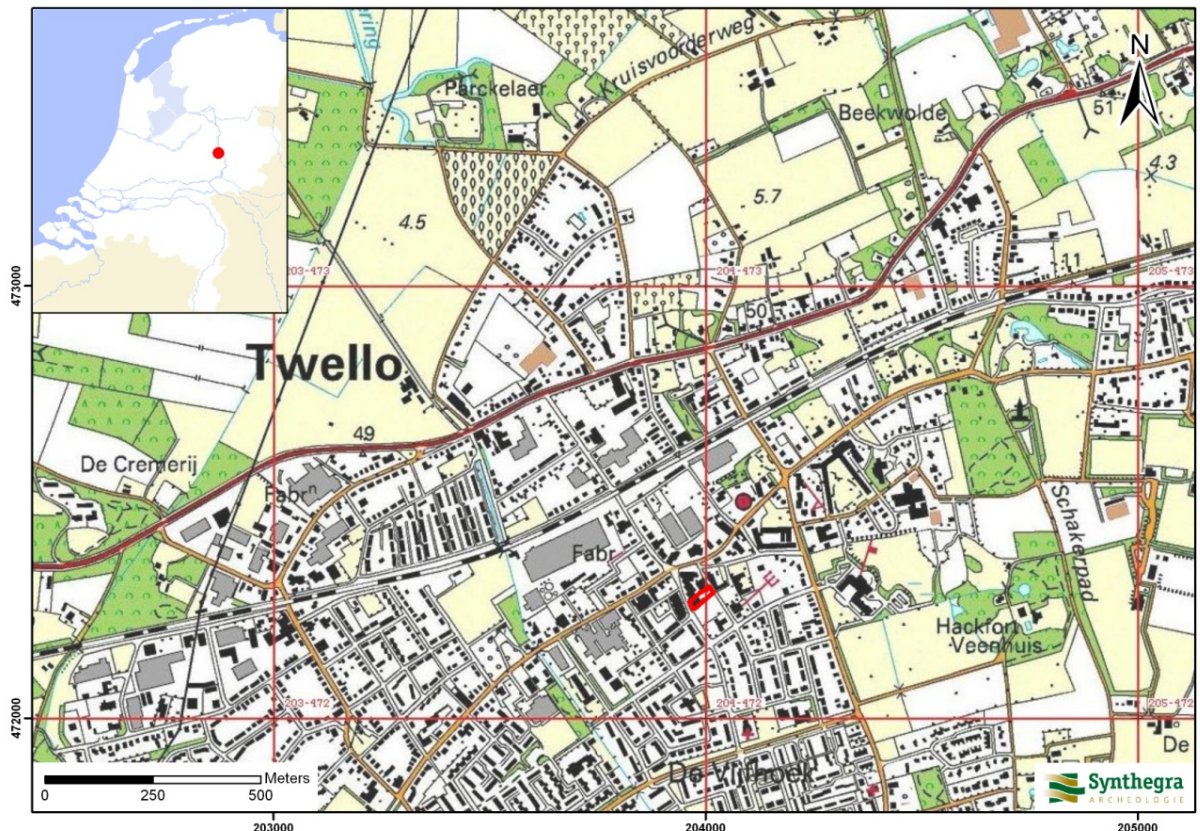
N

473000

472000

203000

204000

205000

Parckelaer

Kruisvoorderweg

Beekwolde

51

4.3

4.5

5.7

203-473

204-473

205-473

11

50

Twello

49

De Cremerij

Fabrⁿ

Fabr

Schakerpad

Hackfort

Veenhuis

203-472

204-472

205-472

De

De Vlijthoek

Meters

0

250

500

Synthegra

ARCHEOLOGIE